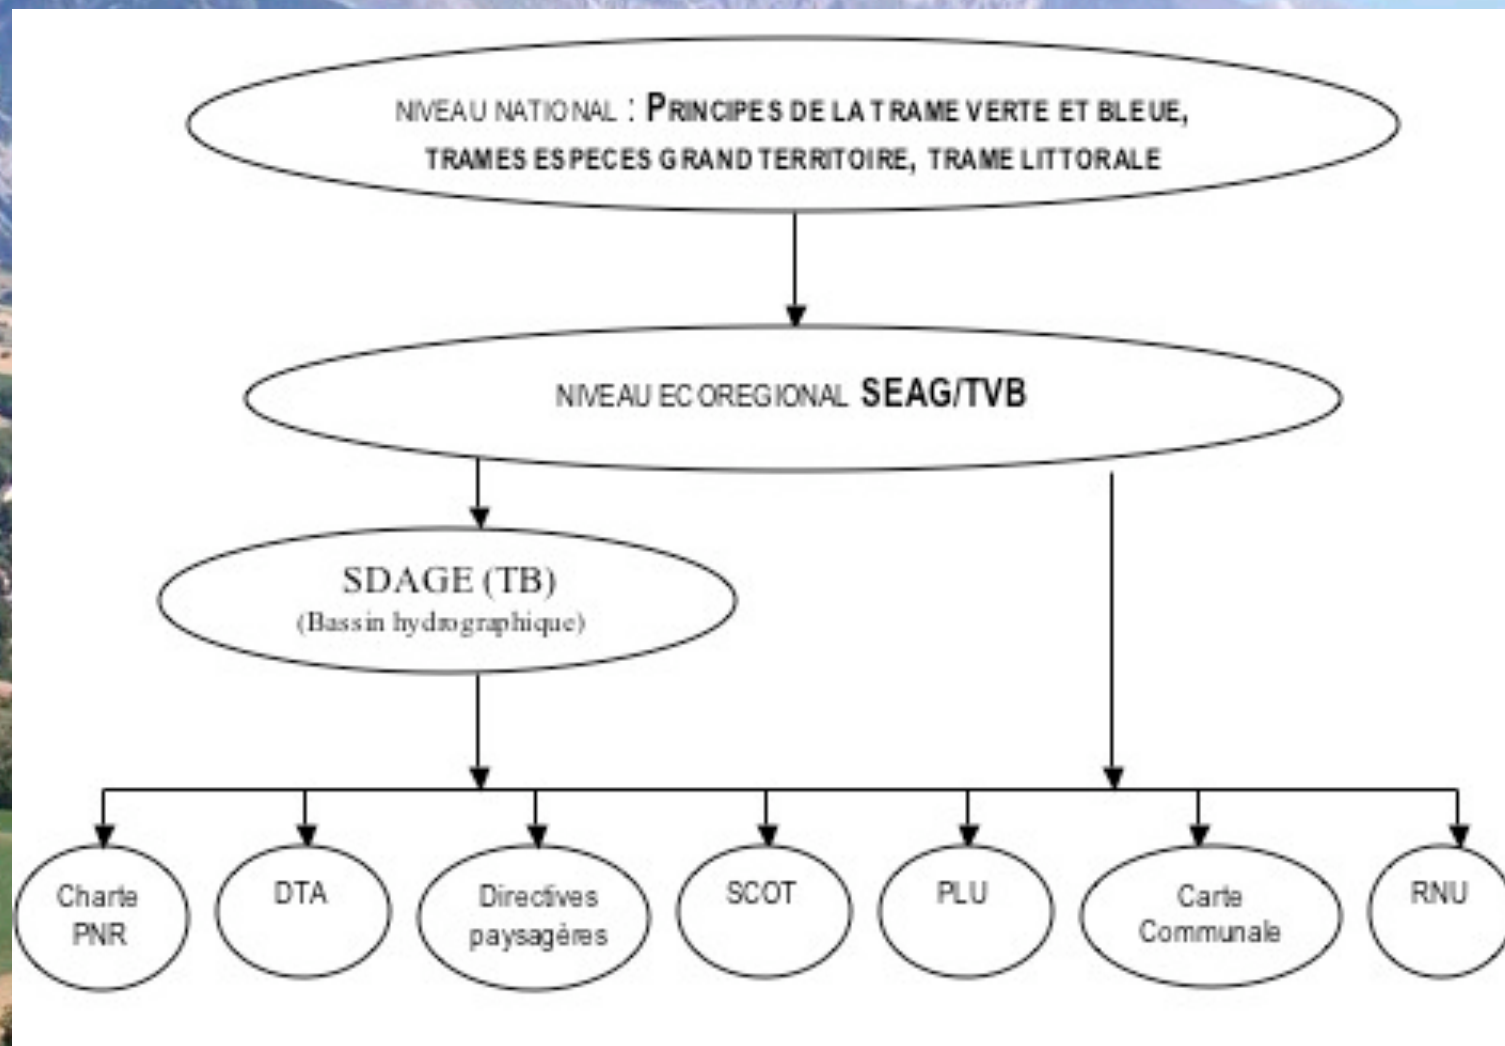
NIVEAU NATIONAL : PRINCIPES DE LA TRAME VERTE ET BLEUE, TRAMES ESPECES GRAND TERRITOIRE, TRAME LITTORALE

NIVEAU ECOREGIONAL SEAG/TVB

SDAGE (TB)
(Bassin hydrographique)

Charte PNR

DTA

Directives paysagères

SCOT

PLU

Carte Communale

RNU